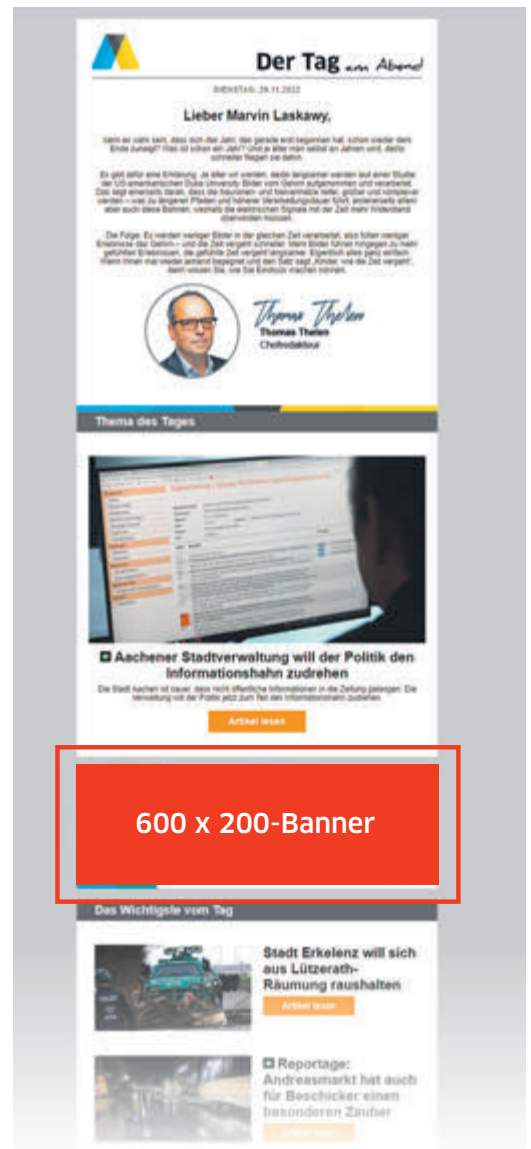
Der Tag am Abend

DIENSTAG, 29.11.2022

Lieber Marvin Laskawy,

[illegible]

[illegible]

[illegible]

Thomas Thelen

Thomas Thelen
Chefredakteur

Thema des Tages

Aachener Stadtverwaltung will der Politik den Informationshahn zudrehen

Die Stadt Aachen ist sauer, dass nicht öffentliche Informationen in die Zeitung gelangen. Die Verwaltung will der Politik jetzt zum Teil den Informationshahn zudrehen.

Artikel lesen

600 x 200-Banner

Das Wichtigste vom Tag

Stadt Erkelenz will sich aus Lützerath-Räumung raushalten

Artikel lesen

Reportage: Andreasmarkt hat auch für Beschicker einen besonderen Zauber

Artikel lesen